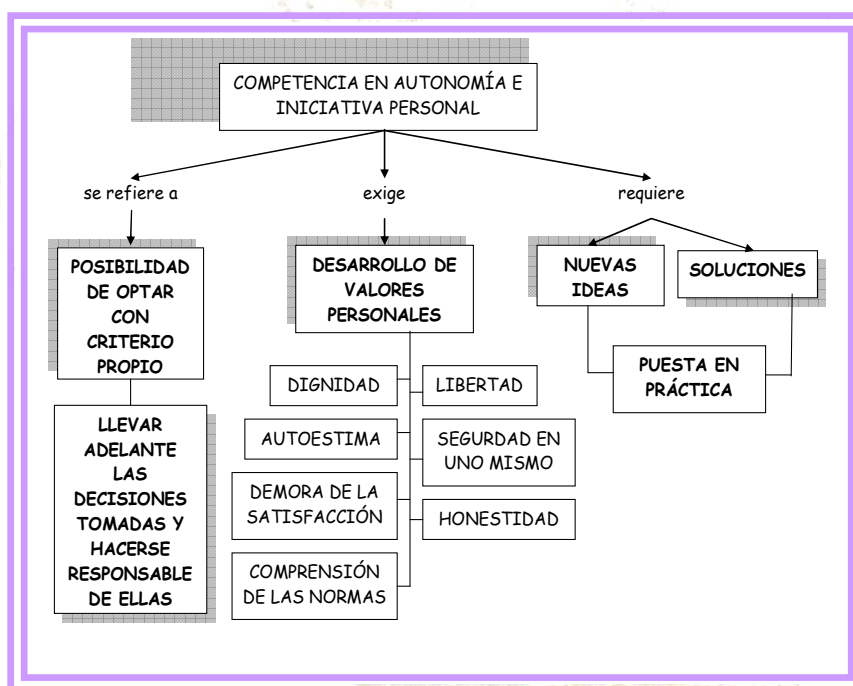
COMPETENCIA EN AUTONOMÍA E INICIATIVA PERSONAL

se refiere a

exige

requiere

POSIBILIDAD DE OPTAR CON CRITERIO PROPIO

LLEVAR ADELANTE LAS DECISIONES TOMADAS Y HACERSE RESPONSABLE DE ELLAS

DESARROLLO DE VALORES PERSONALES

DIGNIDAD

LIBERTAD

AUTOESTIMA

SEGURDAD EN UNO MISMO

DEMORA DE LA SATISFACCIÓN

HONESTIDAD

COMPRENSIÓN DE LAS NORMAS

NUEVAS IDEAS

SOLUCIONES

PUESTA EN PRÁCTICA